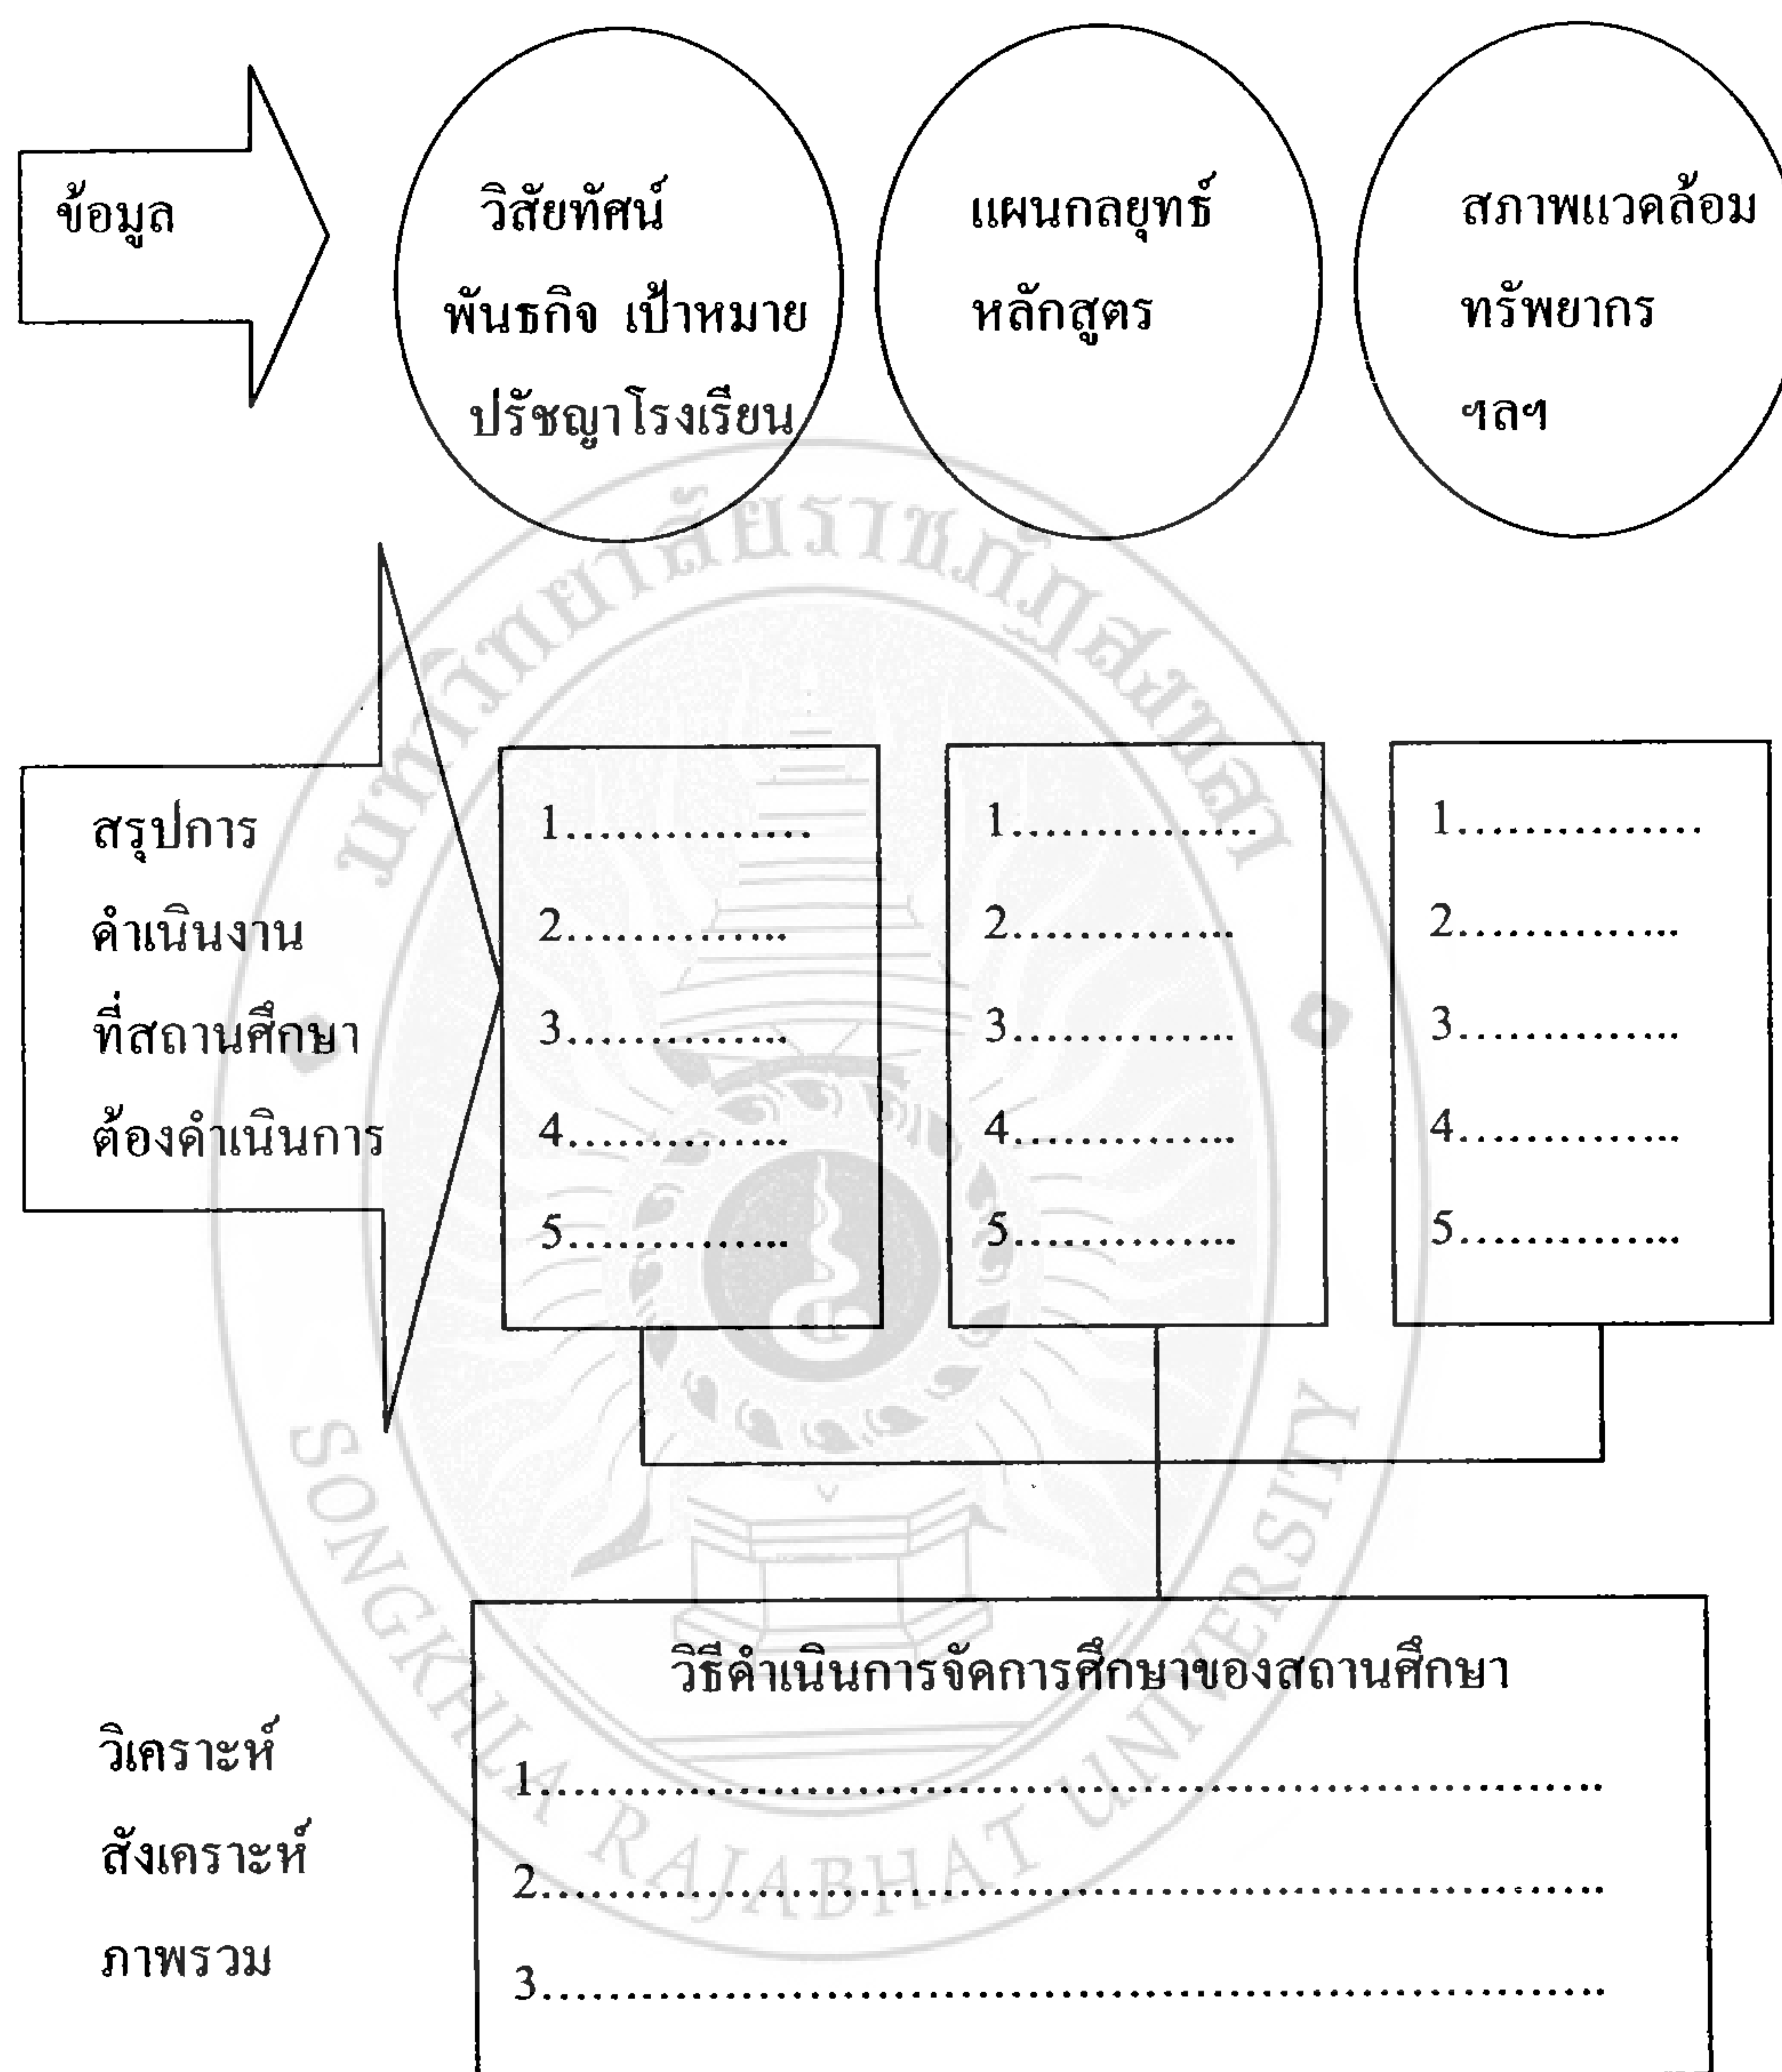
ข้อมูล

วิสัยทัศน์ พันธกิจ เป้าหมาย ปรัชญาโรงเรียน

แผนกลยุทธ์ หลักสูตร

สภาพแวดล้อม ทรัพยากร ฯลฯ

สรุปการ ดำเนินงาน ที่สถานศึกษา ต้องดำเนินการ

1..............
2............
3............
4............
5............

1..............
2............
3............
4............
5............

1..............
2............
3............
4............
5............

วิเคราะห์ สังเคราะห์ ภาพรวม

วิธีดำเนินการจัดการศึกษาของสถานศึกษา
1...............................................
2...............................................
3...............................................

มหาวิทยาลัยราชภัฏสงขลา
SONGKHLA RAJABHAT UNIVERSITY